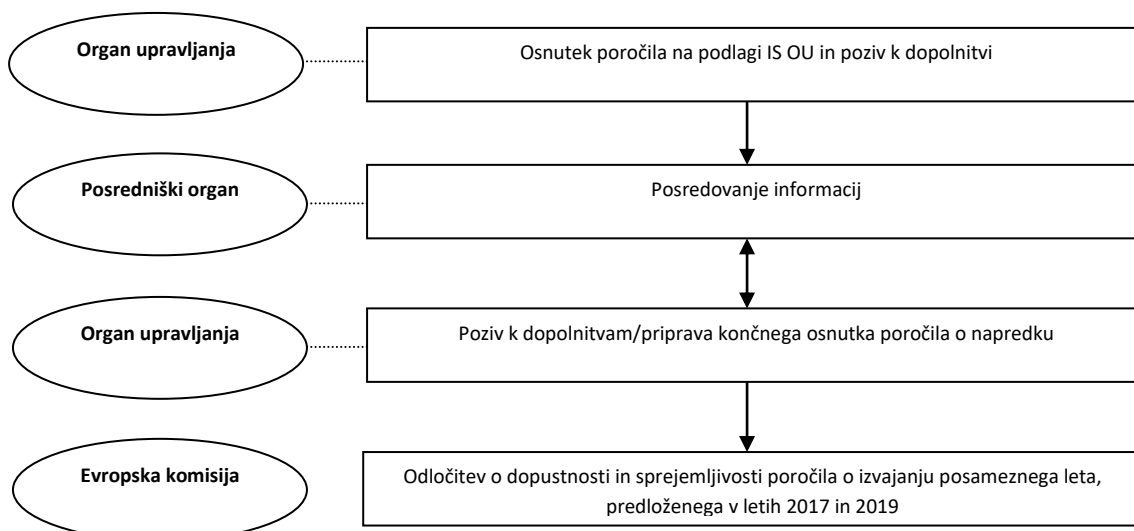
Organ upravljanja

Osnutek poročila na podlagi IS OU in poziv k dopolnitvi

Posredniški organ

Posredovanje informacij

Organ upravljanja

Poziv k dopolnitvam/priprava končnega osnutka poročila o napredku

Evropska komisija

Odločitev o dopustnosti in sprejemljivosti poročila o izvajanju posameznega leta, predloženega v letih 2017 in 2019